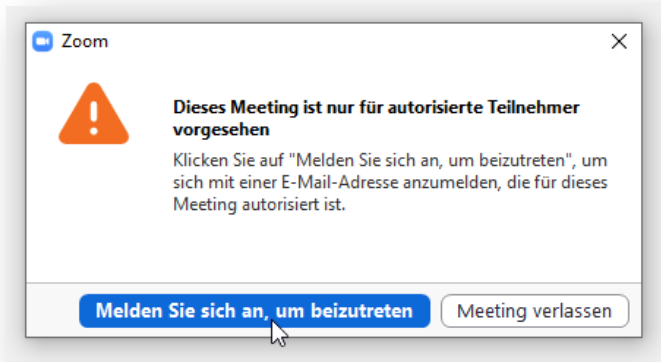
Zoom

Dieses Meeting ist nur für autorisierte Teilnehmer vorgesehen

Klicken Sie auf "Melden Sie sich an, um beizutreten", um sich mit einer E-Mail-Adresse anzumelden, die für dieses Meeting autorisiert ist.

Melden Sie sich an, um beizutreten

Meeting verlassen